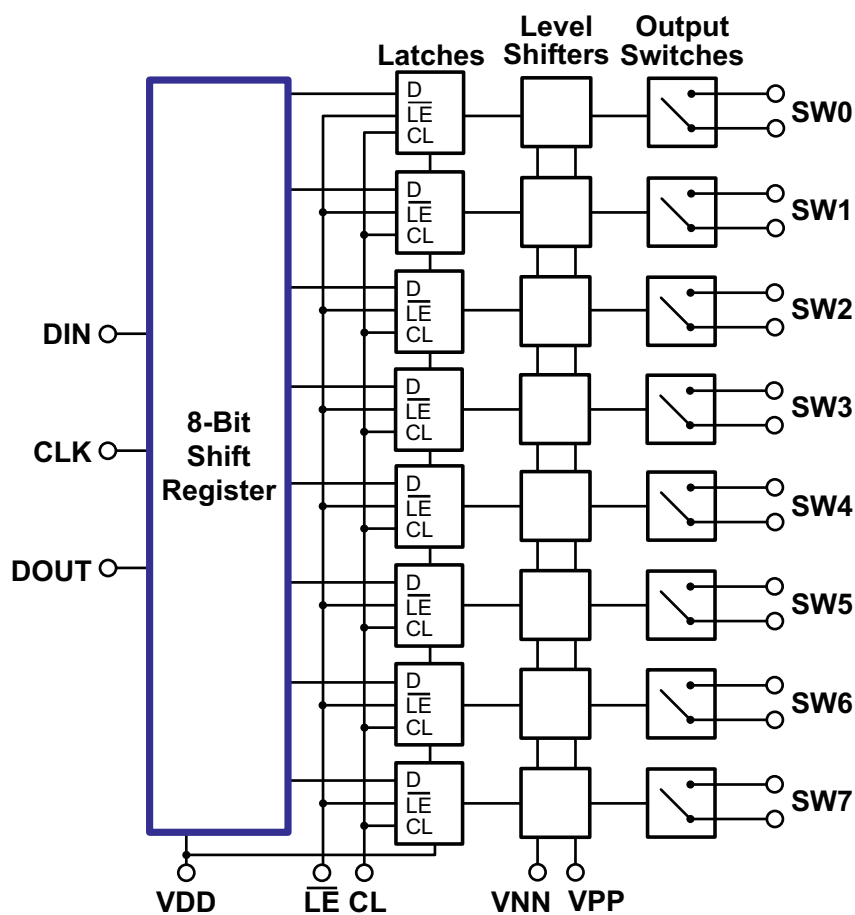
Latches
Level Shifters
Output Switches

D
$\overline{LE}$
CL
SW0

D
$\overline{LE}$
CL
SW1

D
$\overline{LE}$
CL
SW2

DIN

D
$\overline{LE}$
CL
SW3

CLK

8-Bit Shift Register

D
$\overline{LE}$
CL
SW4

DOUT

D
$\overline{LE}$
CL
SW5

D
$\overline{LE}$
CL
SW6

D
$\overline{LE}$
CL
SW7

VDD
$\overline{LE}$
CL
VNN
VPP